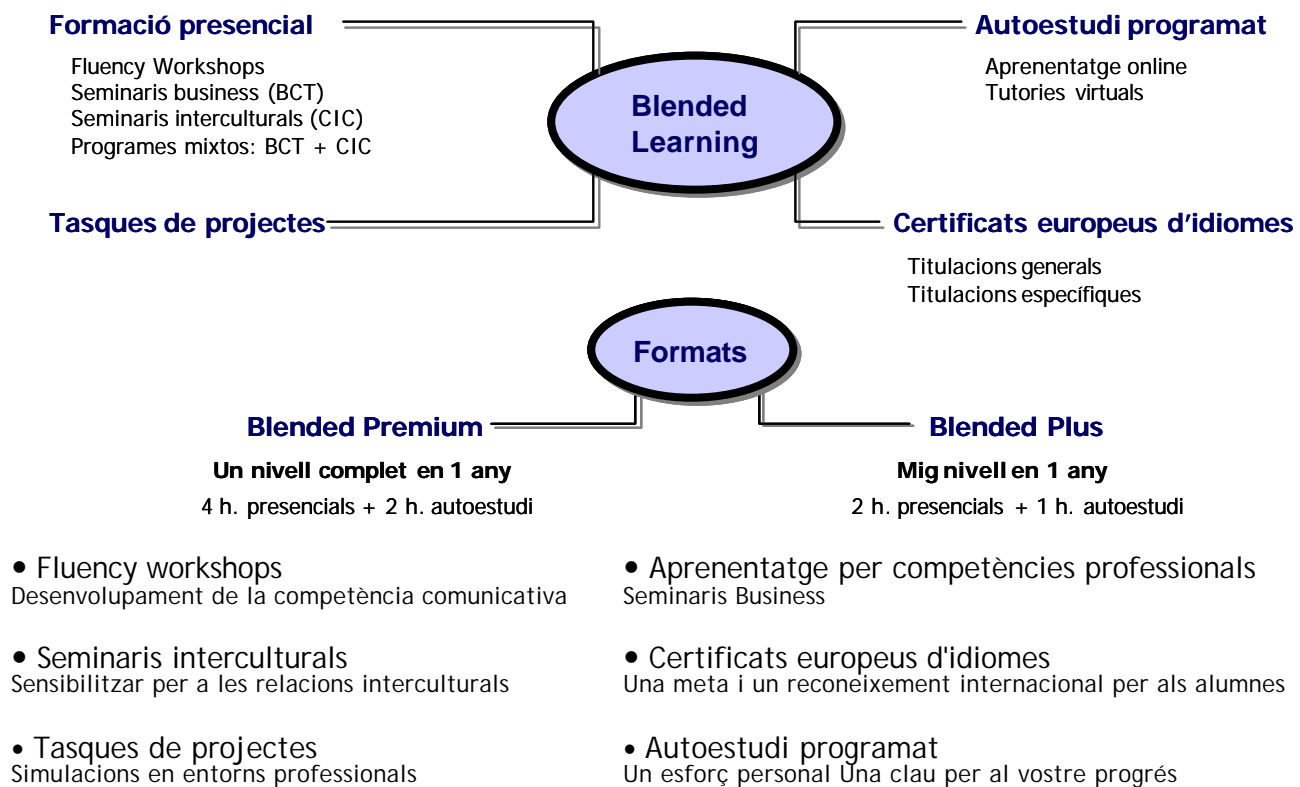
Formació presencial

Fluency Workshops
Seminaris business (BCT)
Seminaris interculturals (CIC)
Programes mixtos: BCT + CIC

Blended Learning

Autoestudi programat

Aprenentatge online
Tutories virtuals

Tasques de projectes

Certificats europeus d'idiomes

Titulacions generals
Titulacions específiques

Formats

Blended Premium

Un nivell complet en 1 any

4 h. presencials + 2 h. autoestudi

Blended Plus

Mig nivell en 1 any

2 h. presencials + 1 h. autoestudi

• Fluency workshops
Desenvolupament de la competència comunicativa

• Seminaris interculturals
Sensibilitzar per a les relacions interculturals

• Tasques de projectes
Simulacions en entorns professionals

• Aprenentatge per competències professionals
Seminaris Business

• Certificats europeus d'idiomes
Una meta i un reconeixement internacional per als alumnes

• Autoestudi programat
Un esforç personal Una clau per al vostre progrés